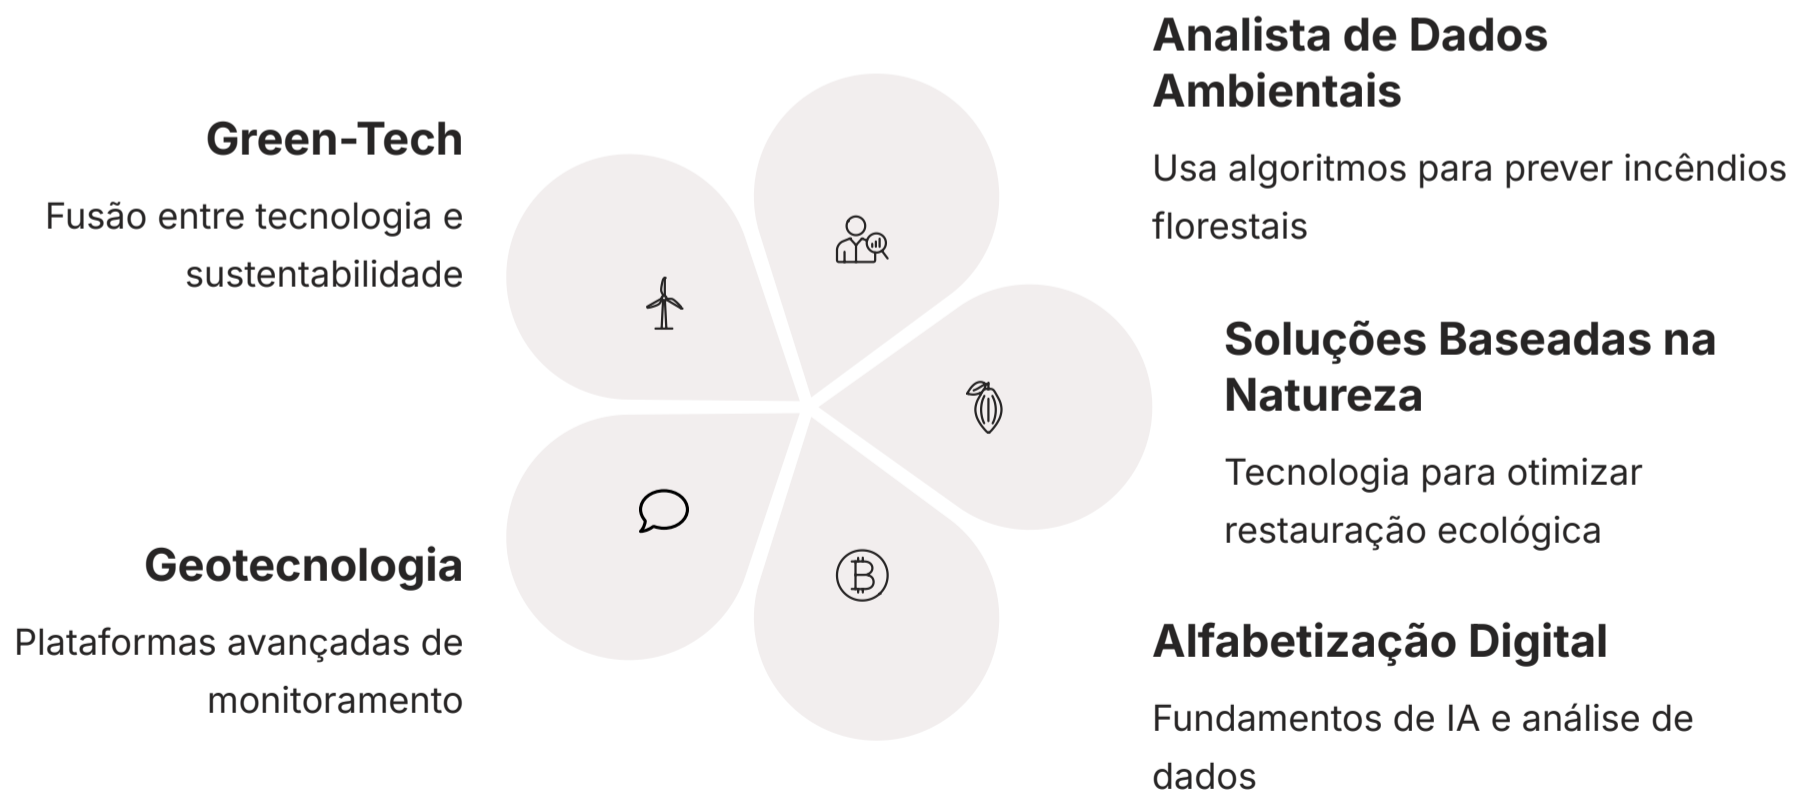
Green-Tech

Fusão entre tecnologia e sustentabilidade

Analista de Dados Ambientais

Usa algoritmos para prever incêndios florestais

Soluções Baseadas na Natureza

Tecnologia para otimizar restauração ecológica

Geotecnologia

Plataformas avançadas de monitoramento

Alfabetização Digital

Fundamentos de IA e análise de dados